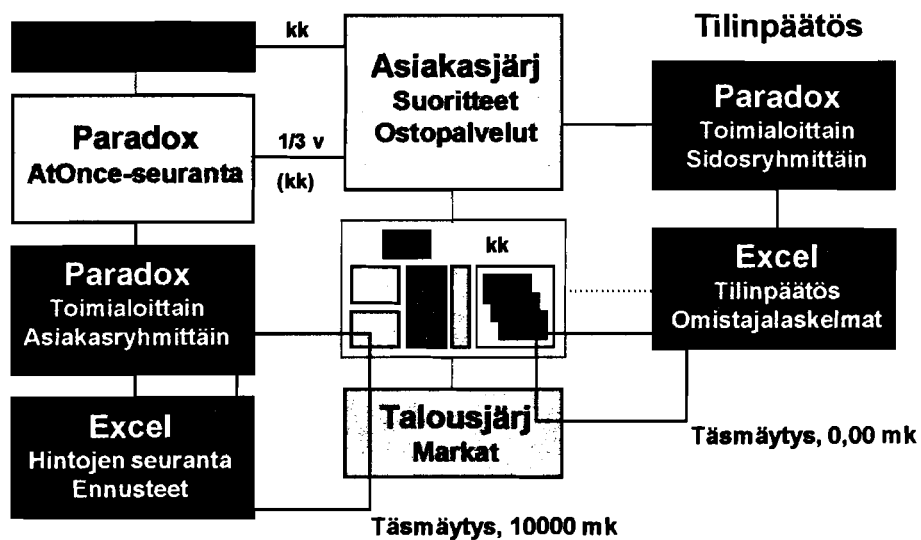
Tilinpäätös

kk

Asiakasjärj
Suoritteet
Ostopalvelut

Paradox
AtOnce-seuranta

1/3 v
(kk)

Paradox
Toimialoittain
Sidosryhmittäin

kk

Paradox
Toimialoittain
Asiakasryhmittäin

Excel
Tilinpäätös
Omistajalaskelmat

Excel
Hintojen seuranta
Ennusteet

Talousjärj
Markat

Täsmäytys, 0,00 mk

Täsmäytys, 10000 mk